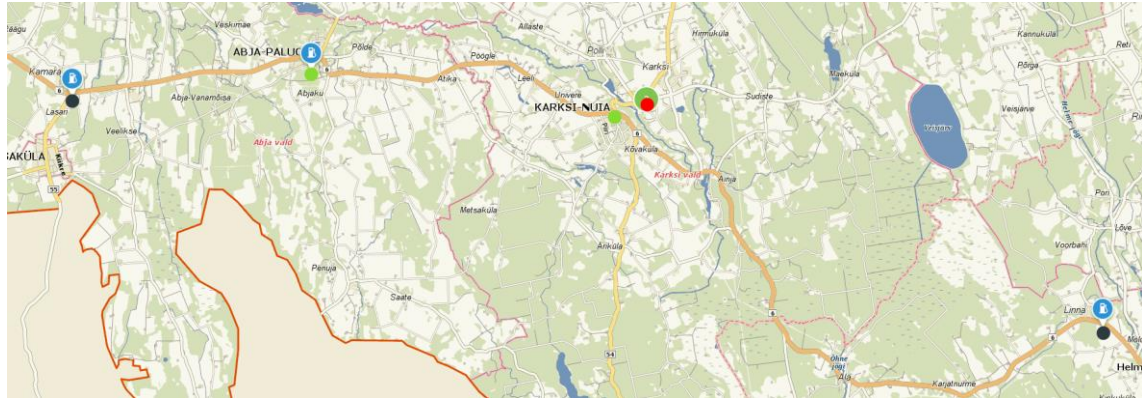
Tilläugu
Kamara
6
Lasari
SAKÜLA
Mulgi
55
Veeklikse
Abja-Vanamõisa
Abja vald
Vaskimäe
ABJA-PALUO
Põlde
6
Abjaku
Atika
Pööglе
Leeli
Allaste
Polli
Univere
KARKSI-NUIA
Karksi
Hirmuküla
Sudiste
Kõvaküla
Karksi vald
Ainja
6
Metsaküla
Ämküla
Penuja
Saate
54
Õhne jõgi
Ala
Karjatnurme
6
Mäeküla
Veisjärv
Kannuküla
Põrga
Veisjärve
Pori
Lõve
Voorbahi
Linna
Helm